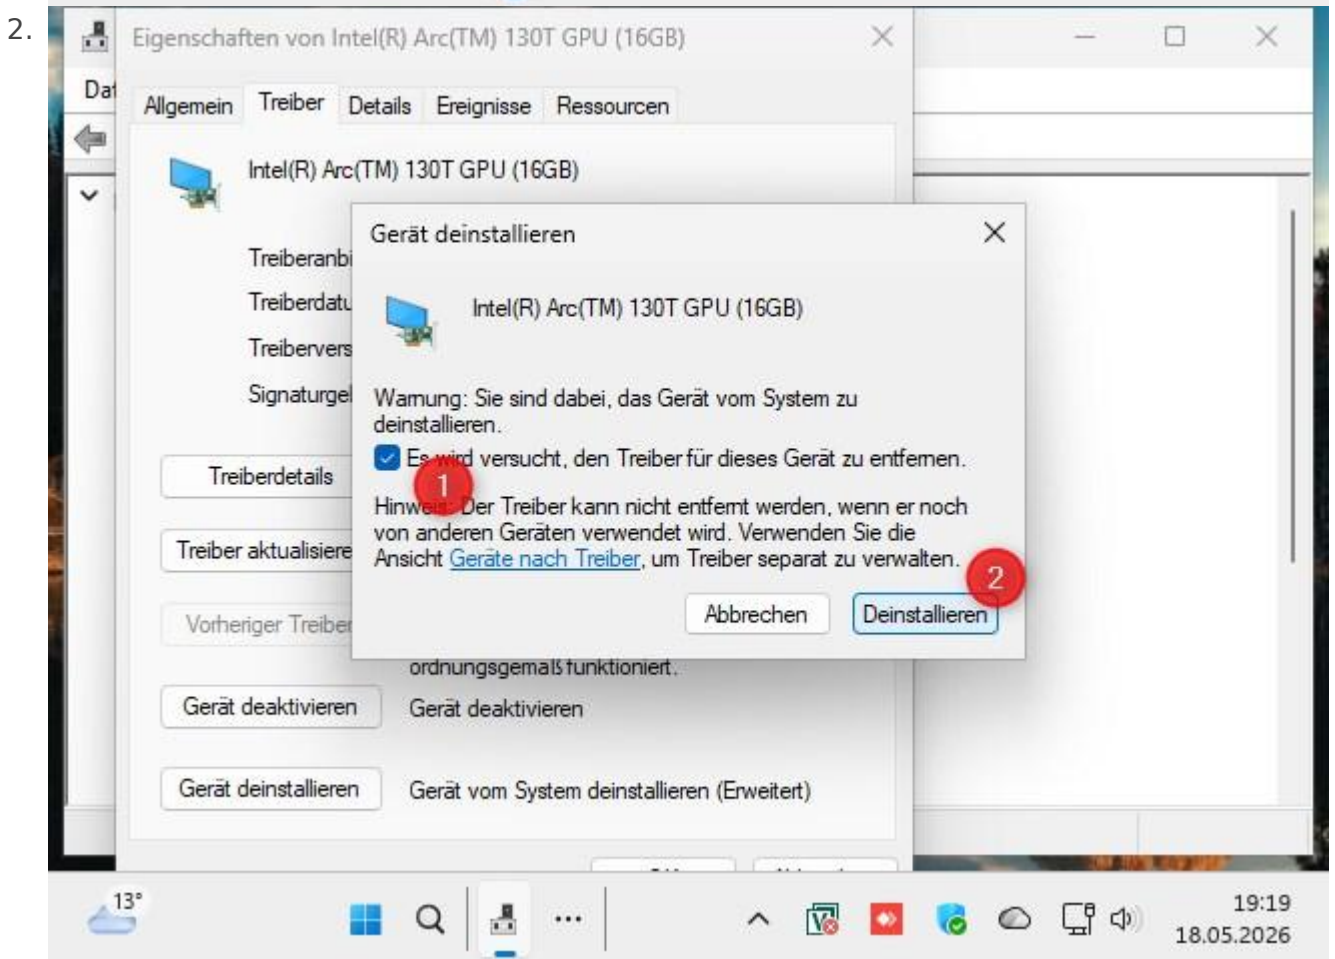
2.

Eigenschaften von Intel(R) Arc(TM) 130T GPU (16GB)

Dat

Allgemein Treiber Details Ereignisse Ressourcen

Intel(R) Arc(TM) 130T GPU (16GB)

Treiberanbi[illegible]

Treiberdatu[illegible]

Treibervers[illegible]

Signaturge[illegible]

Treiberdetails

Treiber aktualisiere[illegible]

Vorheriger Treibe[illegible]

ordnungsgemäß funktioniert.

Gerät deaktivieren Gerät deaktivieren

Gerät deinstallieren Gerät vom System deinstallieren (Erweitert)

Gerät deinstallieren

Intel(R) Arc(TM) 130T GPU (16GB)

Warnung: Sie sind dabei, das Gerät vom System zu deinstallieren.

Es wird versucht, den Treiber für dieses Gerät zu entfernen.

1

Hinweis: Der Treiber kann nicht entfernt werden, wenn er noch von anderen Geräten verwendet wird. Verwenden Sie die Ansicht Geräte nach Treiber, um Treiber separat zu verwalten.

2

Abbrechen Deinstallieren

13°

19:19
18.05.2026